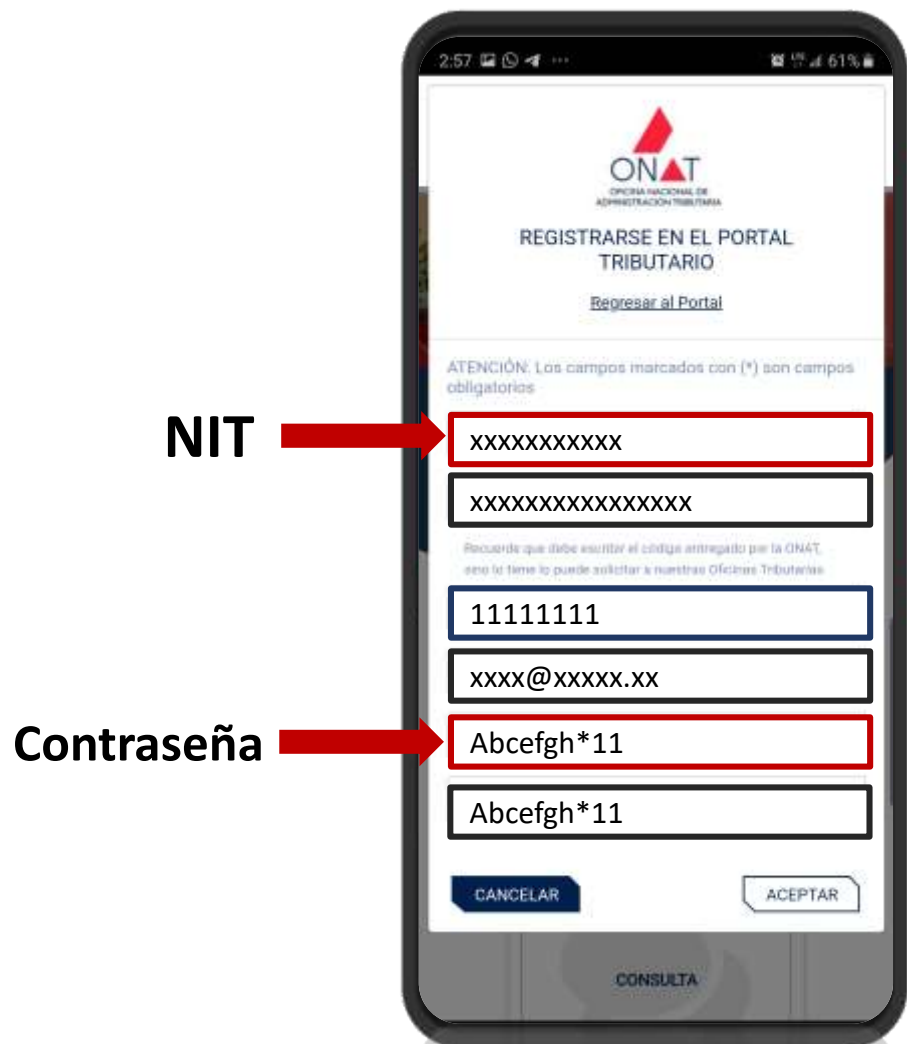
2:57 61%

ONAT
OFICINA NACIONAL DE ADMINISTRACIÓN TRIBUTARIA

REGISTRARSE EN EL PORTAL TRIBUTARIO

Regresar al Portal

ATENCIÓN: Los campos marcados con (*) son campos obligatorios

NIT

xxxxxxxxxxx

xxxxxxxxxxxxxxxx

Recuerde que debe escribir el código entregado por la ONAT, sino lo tiene lo puede solicitar a nuestras Oficinas Tributarias

11111111

xxxx@xxxxx.xx

Contraseña

Abcefgh*11

Abcefgh*11

CANCELAR

ACEPTAR

CONSULTA